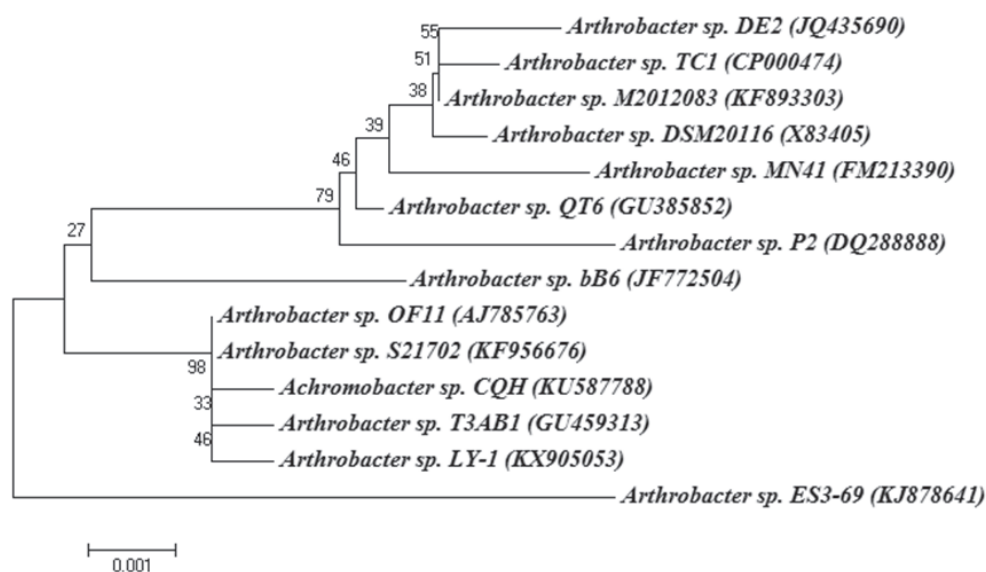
55
Arthrobacter sp. DE2 (JQ435690)
51
Arthrobacter sp. TC1 (CP000474)
38
Arthrobacter sp. M2012083 (KF893303)
39
Arthrobacter sp. DSM20116 (X83405)
46
Arthrobacter sp. MN41 (FM213390)
79
Arthrobacter sp. QT6 (GU385852)
27
Arthrobacter sp. P2 (DQ288888)
Arthrobacter sp. bB6 (JF772504)
Arthrobacter sp. OF11 (AJ785763)
Arthrobacter sp. S21702 (KF956676)
98
Achromobacter sp. CQH (KU587788)
33
Arthrobacter sp. T3AB1 (GU459313)
46
Arthrobacter sp. LY-1 (KX905053)
Arthrobacter sp. ES3-69 (KJ878641)
0.001